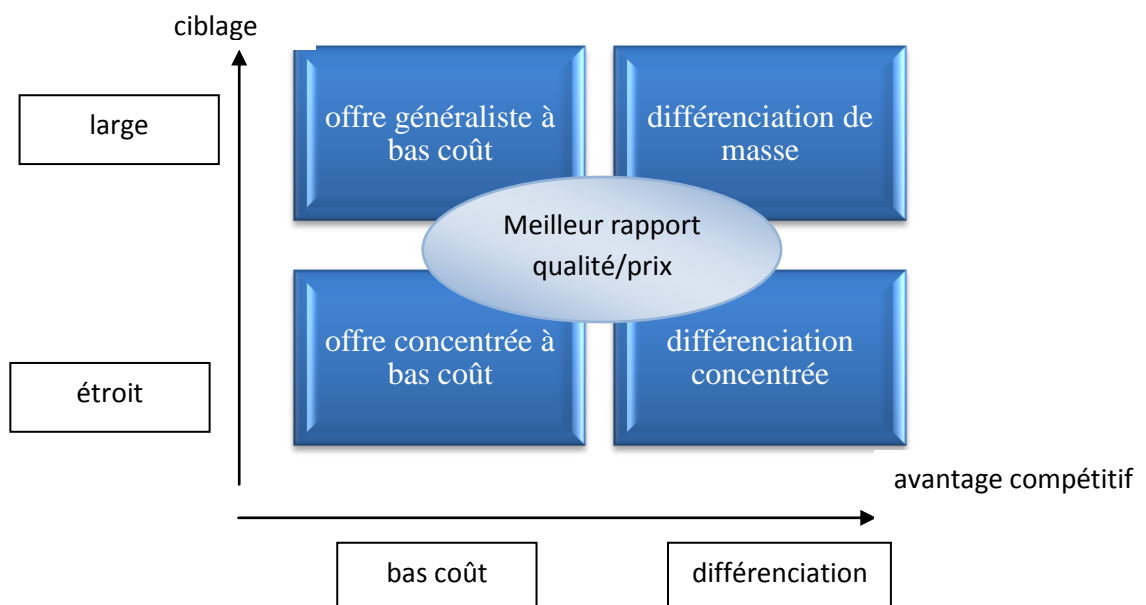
ciblage

large

offre généraliste à bas coût

différenciation de masse

Meilleur rapport qualité/prix

étroit

offre concentrée à bas coût

différenciation concentrée

avantage compétitif

bas coût

différenciation